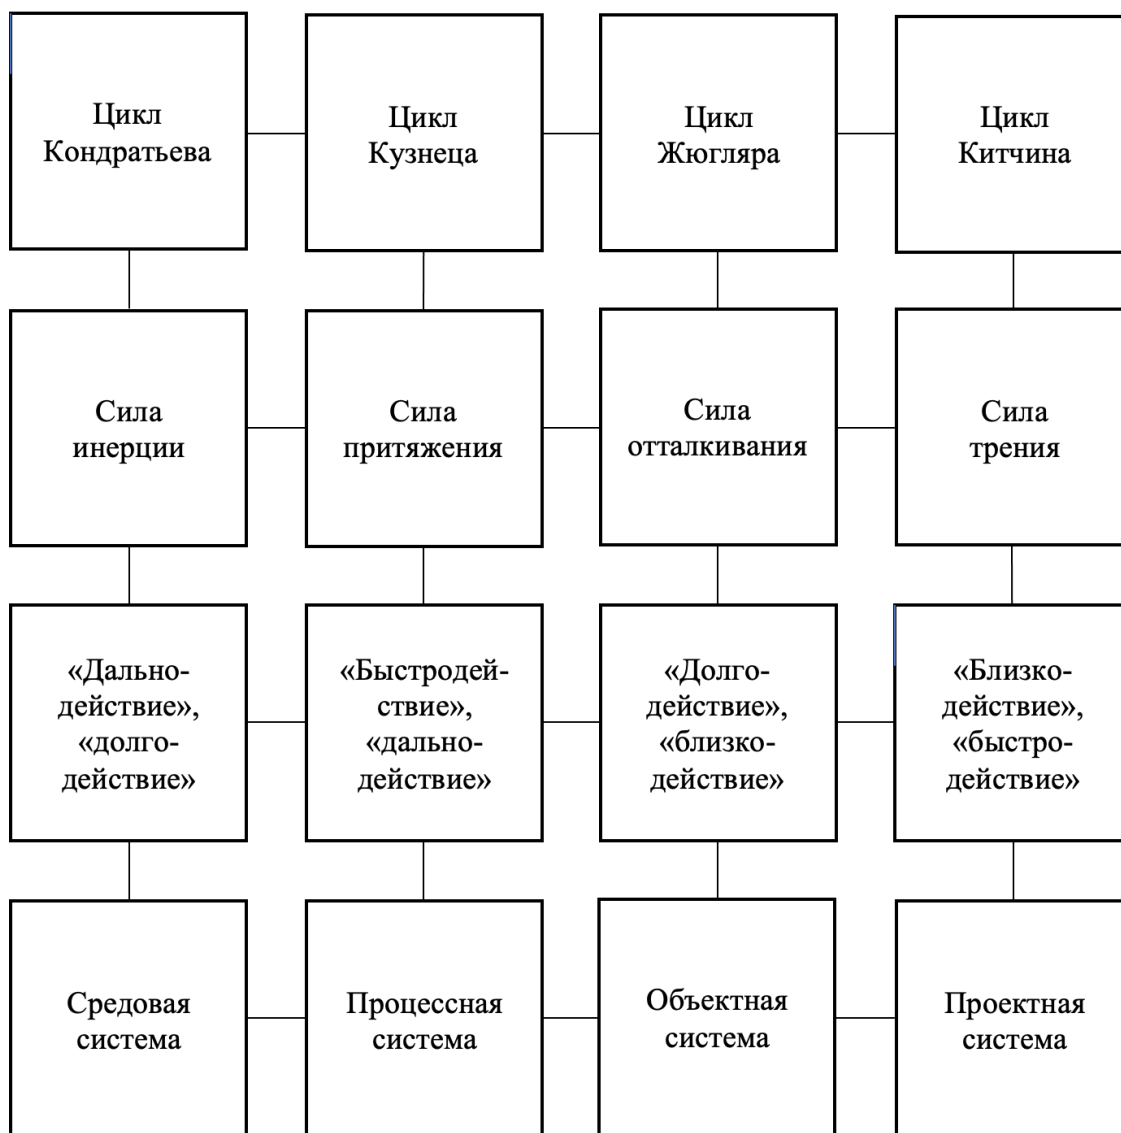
Цикл Кондратьева

Цикл Кузнеца

Цикл Жюгляра

Цикл Китчина

Сила инерции

Сила притяжения

Сила отталкивания

Сила трения

«Дальнодействие», «долгодействие»

«Быстродействие», «дальнодействие»

«Долгодействие», «близкодействие»

«Близкодействие», «быстродействие»

Средовая система

Процессная система

Объектная система

Проектная система